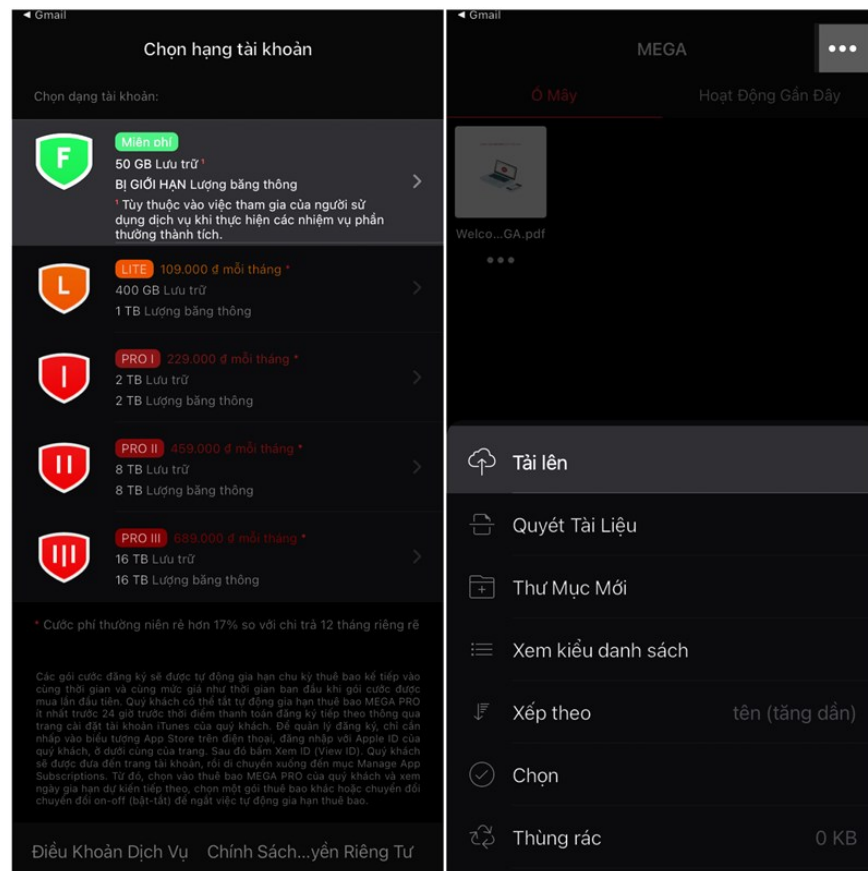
◂ Gmail

Chọn hạng tài khoản

Chọn dạng tài khoản:

F

Miễn phí

50 GB Lưu trữ ¹

BỊ GIỚI HẠN Lượng băng thông

¹ Tùy thuộc vào việc tham gia của người sử dụng dịch vụ khi thực hiện các nhiệm vụ phần thưởng thành tích.

L

LITE 109.000 đ mỗi tháng *

400 GB Lưu trữ

1 TB Lượng băng thông

I

PRO I 229.000 đ mỗi tháng *

2 TB Lưu trữ

2 TB Lượng băng thông

II

PRO II 459.000 đ mỗi tháng *

8 TB Lưu trữ

8 TB Lượng băng thông

III

PRO III 689.000 đ mỗi tháng *

16 TB Lưu trữ

16 TB Lượng băng thông

* Cước phí thường niên rẻ hơn 17% so với chi trả 12 tháng riêng rẽ

Các gói cước đăng ký sẽ được tự động gia hạn chu kỳ thuê bao kế tiếp vào cùng thời gian và cùng mức giá như thời gian ban đầu khi gói cước được mua lần đầu tiên. Quý khách có thể tắt tự động gia hạn thuê bao MEGA PRO ít nhất trước 24 giờ trước thời điểm thanh toán đăng ký tiếp theo thông qua trang cài đặt tài khoản iTunes của quý khách. Để quản lý đăng ký, chỉ cần nhấp vào biểu tượng App Store trên điện thoại, đăng nhập với Apple ID của quý khách, ở dưới cùng của trang. Sau đó bấm Xem ID (View ID). Quý khách sẽ được đưa đến trang tài khoản, rồi di chuyển xuống đến mục Manage App Subscriptions. Từ đó, chọn vào thuê bao MEGA PRO của quý khách và xem ngày gia hạn dự kiến tiếp theo, chọn một gói thuê bao khác hoặc chuyển đổi chuyển đổi on-off (bật-tắt) để ngắt việc tự động gia hạn thuê bao.

Điều Khoản Dịch Vụ Chính Sách...yền Riêng Tư

◂ Gmail

MEGA

•••

Ổ Mây

Hoạt Động Gần Đây

Welco...GA.pdf

•••

Tải lên

Quyét Tài Liệu

Thư Mục Mới

Xem kiểu danh sách

Xếp theo tên (tăng dần)

Chọn

Thùng rác 0 KB